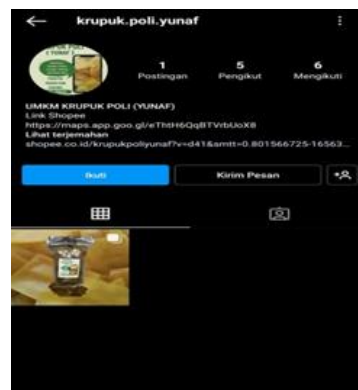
krupuk.poli.yunaf

1
Postingan

5
Pengikut

6
Mengikuti

UMKM KRUPUK POLI (YUNAF)
Link Shopee
https://maps.app.goo.gl/eThtH6QqBTVrbUoX8
Lihat terjemahan
shopee.co.id/krupukpoliyunaf?v=d41&smtt=0.801566725-16563...

Ikuti

Kirim Pesan